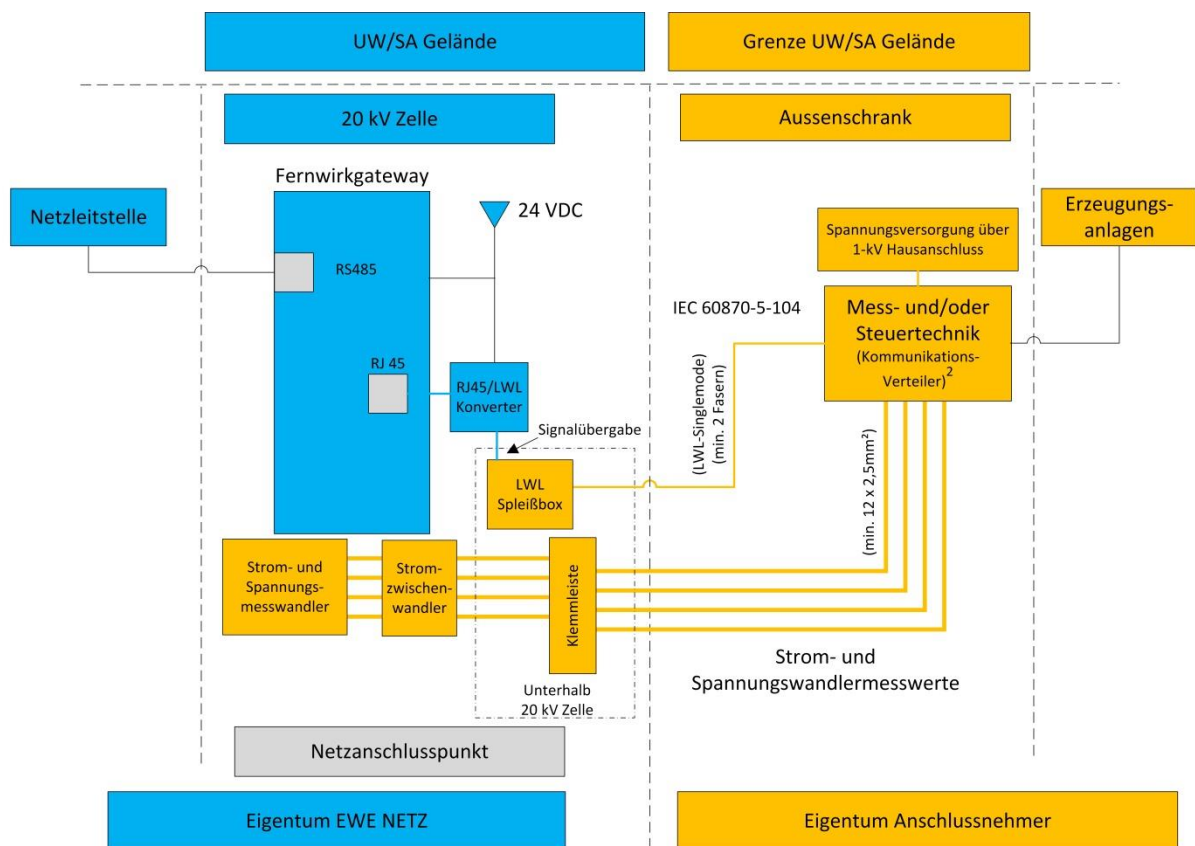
UW/SA Gelände

Grenze UW/SA Gelände

20 kV Zelle

Aussenschrank

Fernwirkgateway

Netzleitstelle

24 VDC

RS485

RJ 45

RJ45/LWL Konverter

Signalübergabe

LWL Spleißbox

Spannungsversorgung über 1-kV Hausanschluss

Erzeugungsanlagen

IEC 60870-5-104

Mess- und/oder Steuertechnik (Kommunikations-Verteiler)$^2$

(LWL-Singlemode) (min. 2 Fasern)

(min. 12 x 2,5mm²)

Strom- und Spannungsmesswandler

Stromzwischenwandler

Klemmleiste

Unterhalb 20 kV Zelle

Strom- und Spannungswandlermesswerte

Netzanschlusspunkt

Eigentum EWE NETZ

Eigentum Anschlussnehmer